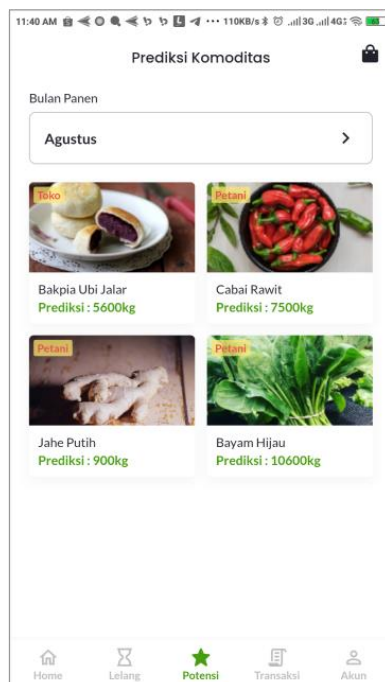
11:40 AM ··· 110KB/s 3G 4G

Prediksi Komoditas

Bulan Panen

Agustus

Toko
Bakpia Ubi Jalar
Prediksi : 5600kg

Petani
Cabai Rawit
Prediksi : 7500kg

Petani
Jahe Putih
Prediksi : 900kg

Petani
Bayam Hijau
Prediksi : 10600kg

Home
Lelang
Potensi
Transaksi
Akun